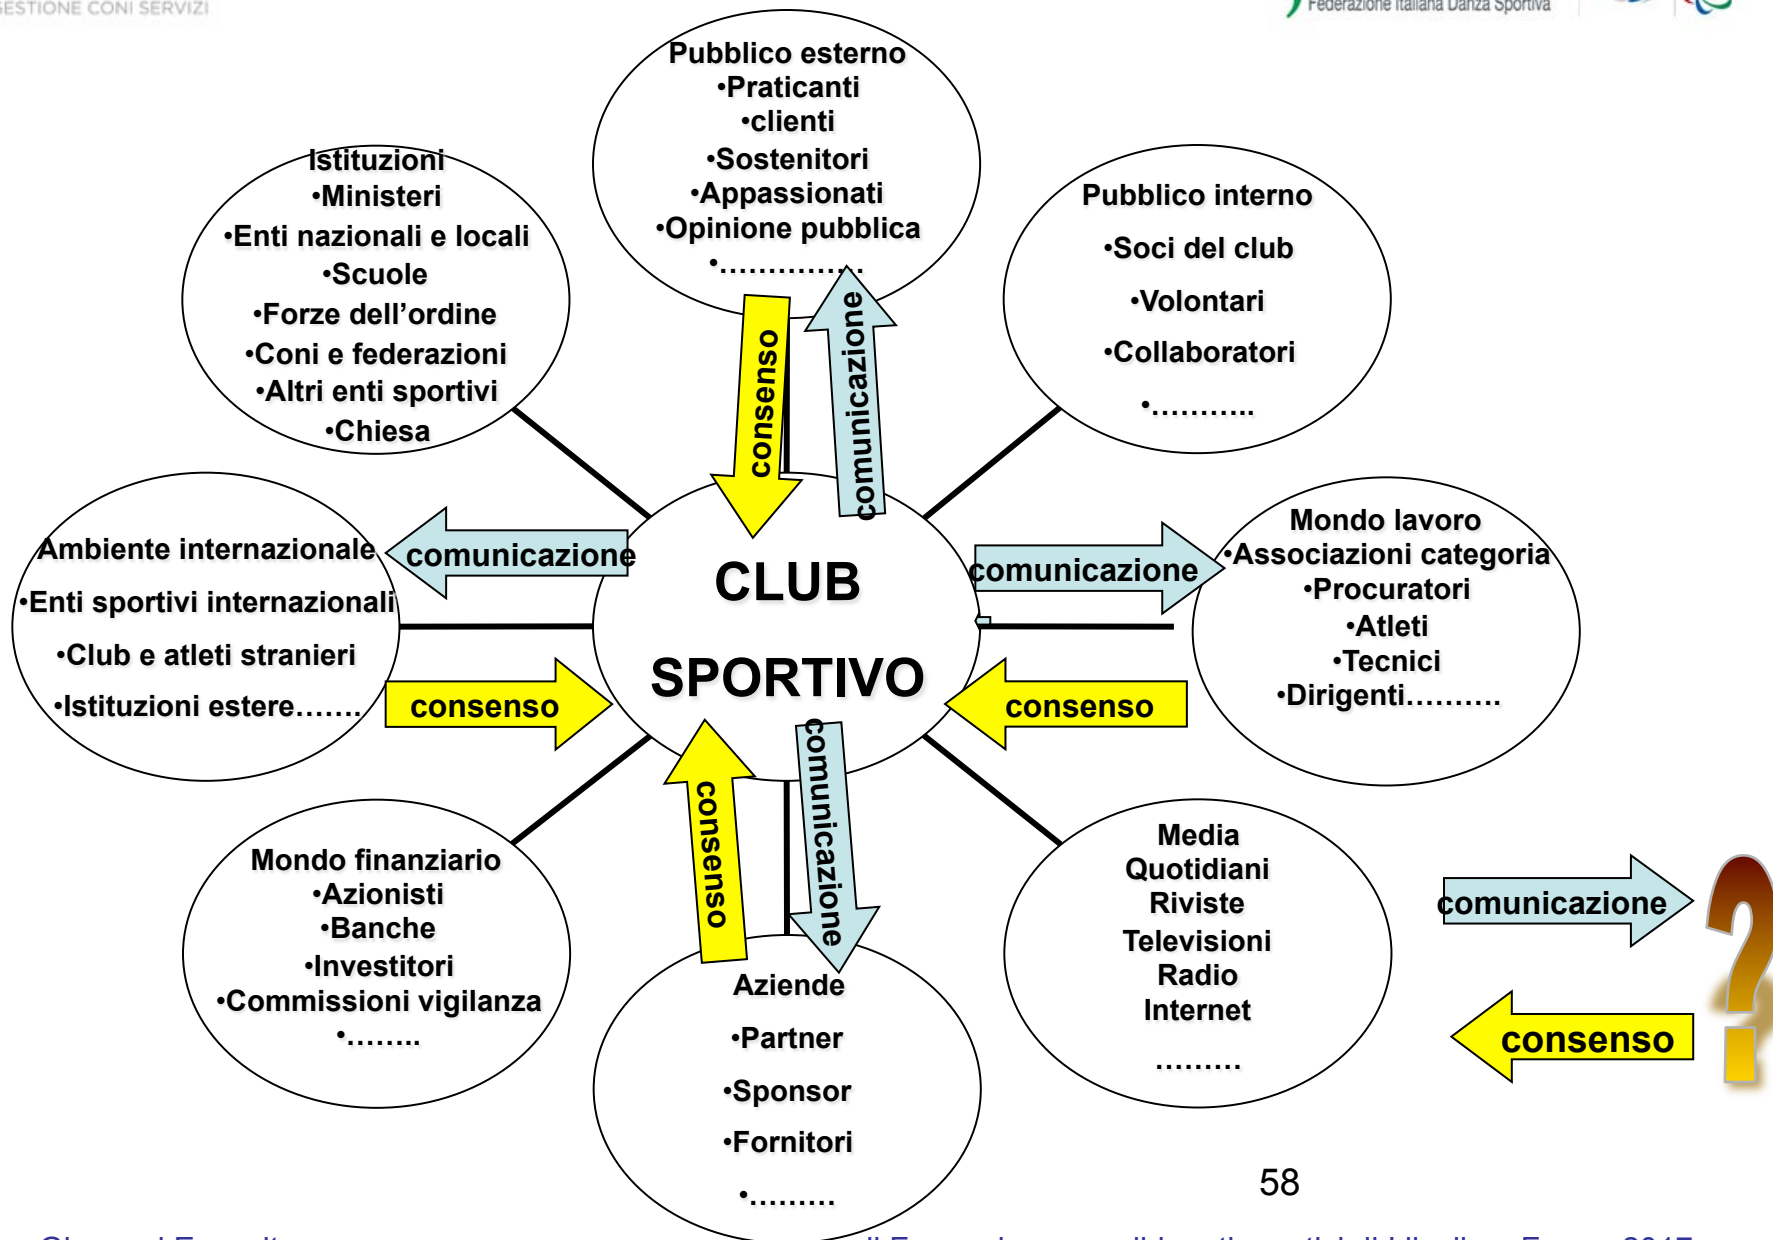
ESTIONE CONI SERVIZI

Federazione Italiana Danza Sportiva

Pubblico esterno
•Praticanti
•clienti
•Sostenitori
•Appassionati
•Opinione pubblica
•…………..

Istituzioni
•Ministeri
•Enti nazionali e locali
•Scuole
•Forze dell'ordine
•Coni e federazioni
•Altri enti sportivi
•Chiesa

Pubblico interno
•Soci del club
•Volontari
•Collaboratori
•………..

consenso

comunicazione

Ambiente internazionale
•Enti sportivi internazionali
•Club e atleti stranieri
•Istituzioni estere…….

comunicazione

CLUB
SPORTIVO

comunicazione

Mondo lavoro
•Associazioni categoria
•Procuratori
•Atleti
•Tecnici
•Dirigenti………

consenso

consenso

consenso

comunicazione

Mondo finanziario
•Azionisti
•Banche
•Investitori
•Commissioni vigilanza
•……..

Aziende
•Partner
•Sponsor
•Fornitori
•………

Media
Quotidiani
Riviste
Televisioni
Radio
Internet
………

comunicazione

consenso

58